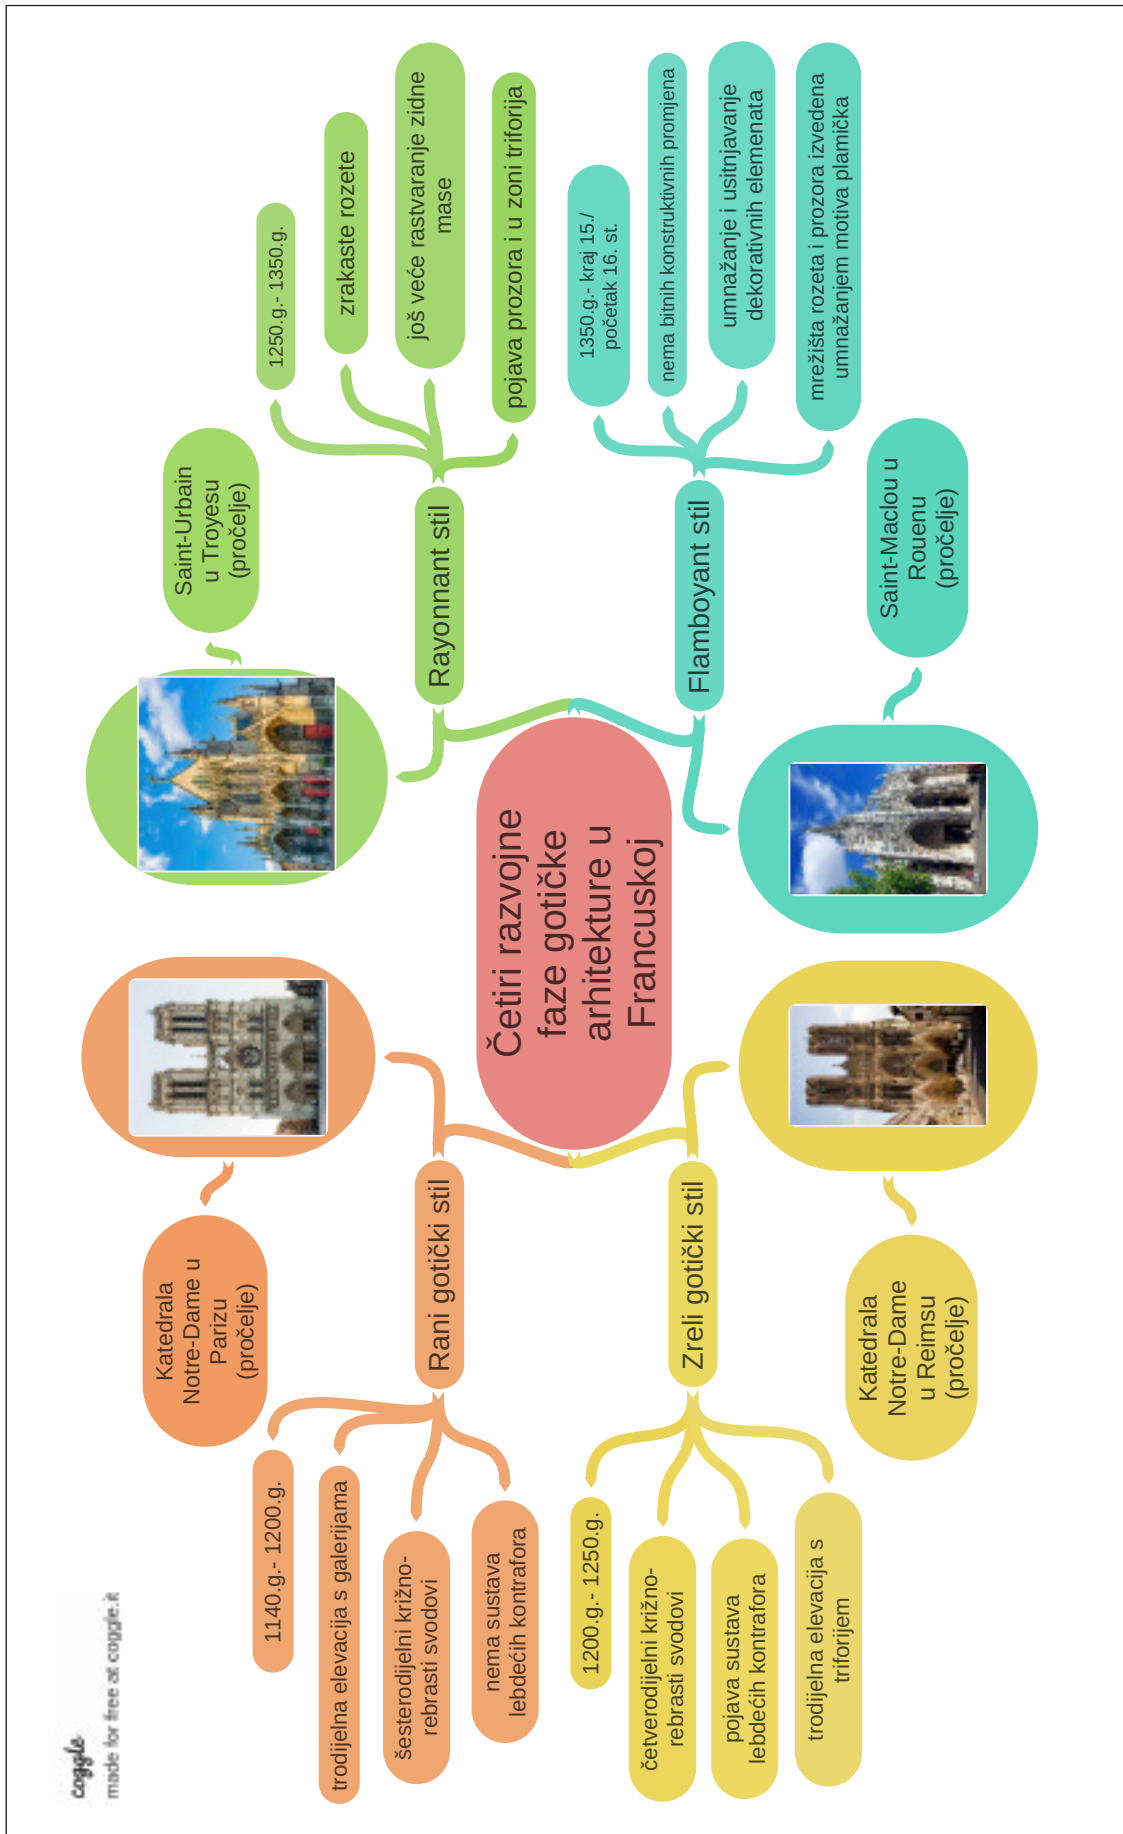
Četiri razvojne faze gotičke arhitekture u Francuskoj

Rani gotički stil

1140.g.- 1200.g.

trodijelna elevacija s galerijama

šesterodijelni križno-rebrasti svodovi

nema sustava lebdećih kontrafora

Katedrala Notre-Dame u Parizu (pročelje)

Zreli gotički stil

1200.g.- 1250.g.

četverodijelni križno-rebrasti svodovi

pojava sustava lebdećih kontrafora

trodijelna elevacija s triforijem

Katedrala Notre-Dame u Reimsu (pročelje)

Rayonnant stil

1250.g.- 1350.g.

zrakaste rozete

još veće rastvaranje zidne mase

pojava prozora i u zoni triforija

Saint-Urbain u Troyesu (pročelje)

Flamboyant stil

1350.g.- kraj 15./ početak 16. st.

nema bitnih konstruktivnih promjena

umnažanje i usitnjavanje dekorativnih elemenata

mrežišta rozeta i prozora izvedena umnažanjem motiva plamička

Saint-Maclou u Rouenu (pročelje)

coggle
made for free at coggle.it